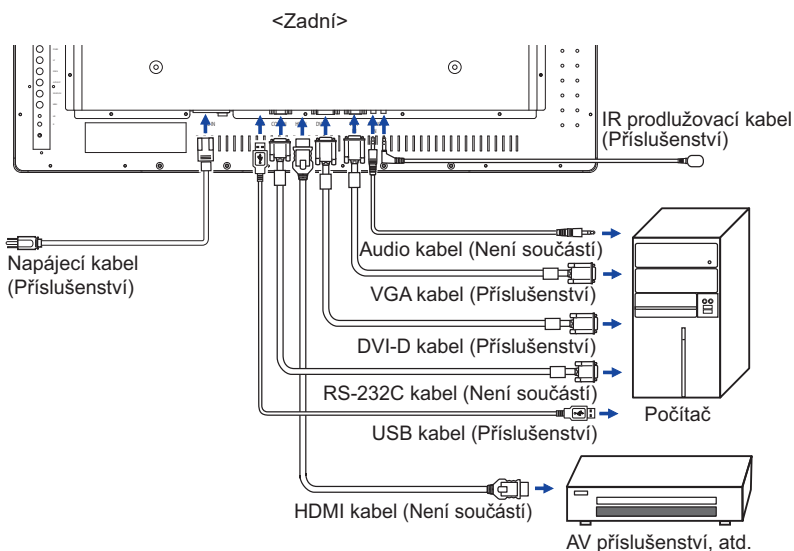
<Zadní>

IR prodlužovací kabel (Příslušenství)

Napájecí kabel (Příslušenství)

Audio kabel (Není součástí)

VGA kabel (Příslušenství)

DVI-D kabel (Příslušenství)

RS-232C kabel (Není součástí)

USB kabel (Příslušenství)

Počítač

HDMI kabel (Není součástí)

AV příslušenství, atd.